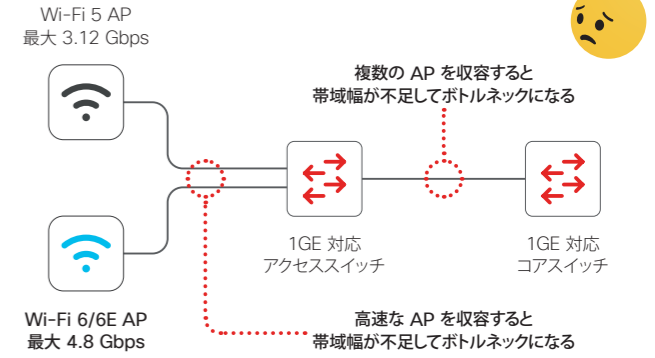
Wi-Fi 5 AP
最大 3.12 Gbps

複数の AP を収容すると
帯域幅が不足してボトルネックになる

1GE 対応
アクセススイッチ

1GE 対応
コアスイッチ

Wi-Fi 6/6E AP
最大 4.8 Gbps

高速な AP を収容すると
帯域幅が不足してボトルネックになる